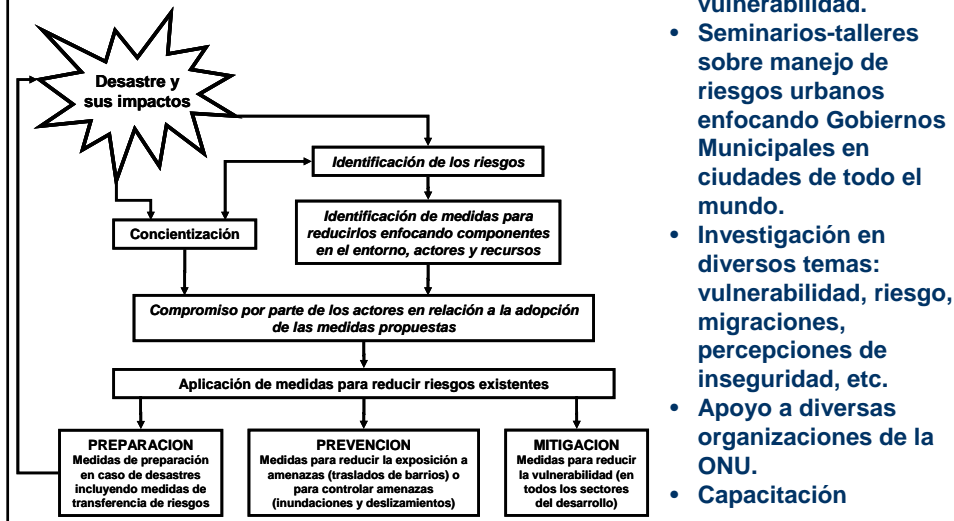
Desastre y sus impactos

Identificación de los riesgos

Concientización

Identificación de medidas para reducirlos enfocando componentes en el entorno, actores y recursos

Compromiso por parte de los actores en relación a la adopción de las medidas propuestas

Aplicación de medidas para reducir riesgos existentes

PREPARACION
Medidas de preparación en caso de desastres incluyendo medidas de transferencia de riesgos

PREVENCION
Medidas para reducir la exposición a amenazas (traslados de barrios) o para controlar amenazas (inundaciones y deslizamientos)

MITIGACION
Medidas para reducir la vulnerabilidad (en todos los sectores del desarrollo)

vulnerabilidad.
• Seminarios-talleres sobre manejo de riesgos urbanos enfocando Gobiernos Municipales en ciudades de todo el mundo.
• Investigación en diversos temas: vulnerabilidad, riesgo, migraciones, percepciones de inseguridad, etc.
• Apoyo a diversas organizaciones de la ONU.
• Capacitación